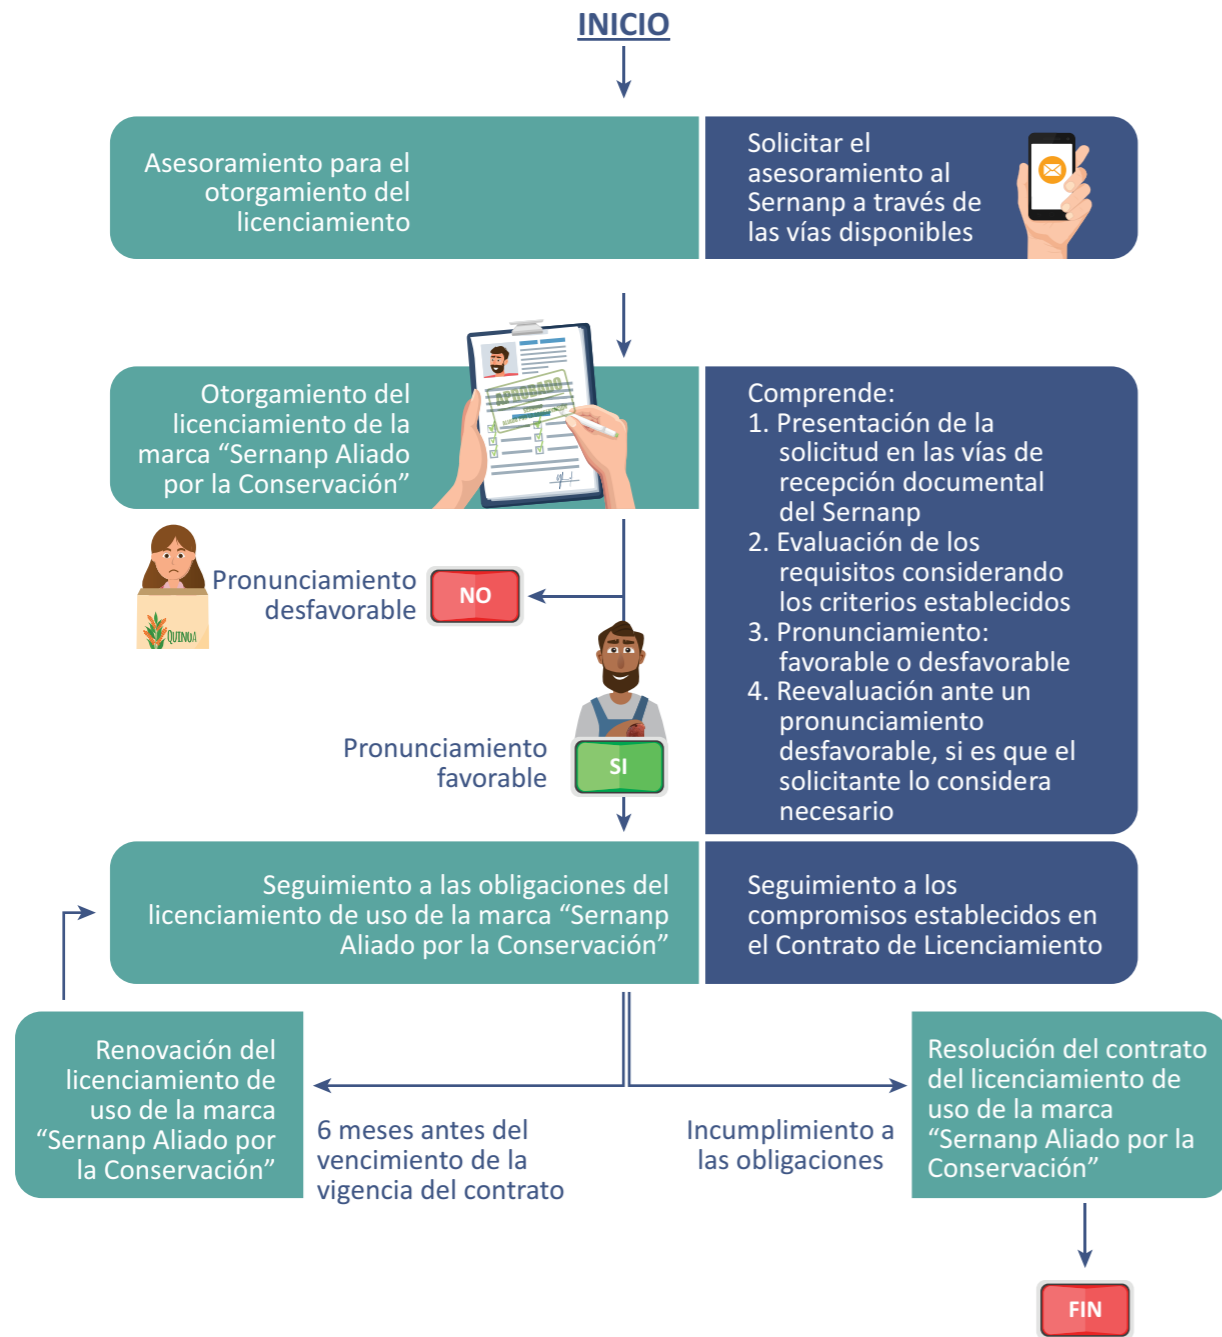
INICIO

Asesoramiento para el otorgamiento del licenciamiento

Solicitar el asesoramiento al Sernanp a través de las vías disponibles

APROBADO

Otorgamiento del licenciamiento de la marca “Sernanp Aliado por la Conservación”

Comprende:
1. Presentación de la solicitud en las vías de recepción documental del Sernanp
2. Evaluación de los requisitos considerando los criterios establecidos
3. Pronunciamiento: favorable o desfavorable
4. Reevaluación ante un pronunciamiento desfavorable, si es que el solicitante lo considera necesario

QUINUA

Pronunciamiento desfavorable

NO

Pronunciamiento favorable

SI

Seguimiento a las obligaciones del licenciamiento de uso de la marca “Sernanp Aliado por la Conservación”

Seguimiento a los compromisos establecidos en el Contrato de Licenciamiento

Renovación del licenciamiento de uso de la marca “Sernanp Aliado por la Conservación”

6 meses antes del vencimiento de la vigencia del contrato

Incumplimiento a las obligaciones

Resolución del contrato del licenciamiento de uso de la marca “Sernanp Aliado por la Conservación”

FIN